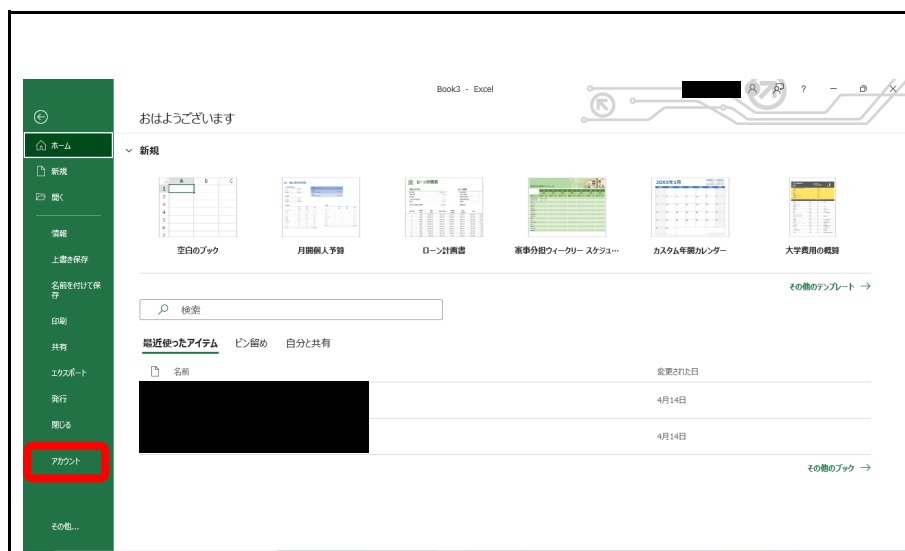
Book3 - Excel

?

おはようございます

ホーム

新規

開く

情報

上書き保存

名前を付けて保存

印刷

共有

エクスポート

発行

閉じる

アカウント

その他...

新規

空白のブック

月間個人予算

ローン計画書

家事分担ウィークリー スケジュ…

カスタム年間カレンダー

大学費用の概算

その他のテンプレート →

検索

最近使ったアイテム　ピン留め　自分と共有

名前

変更された日

4月14日

4月14日

その他のブック →